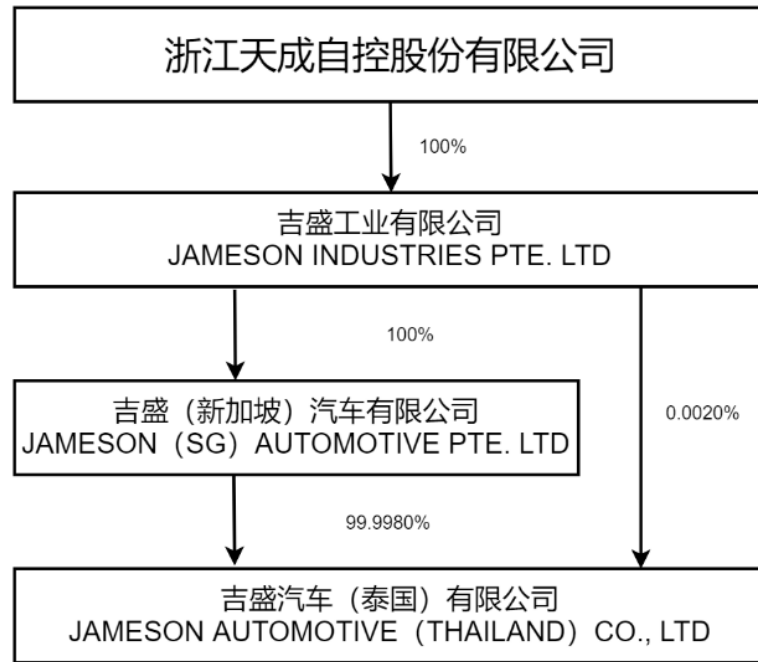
浙江天成自控股份有限公司

100%

吉盛工业有限公司
JAMESON INDUSTRIES PTE. LTD

100%

吉盛（新加坡）汽车有限公司
JAMESON（SG）AUTOMOTIVE PTE. LTD

0.0020%

99.9980%

吉盛汽车（泰国）有限公司
JAMESON AUTOMOTIVE（THAILAND）CO., LTD